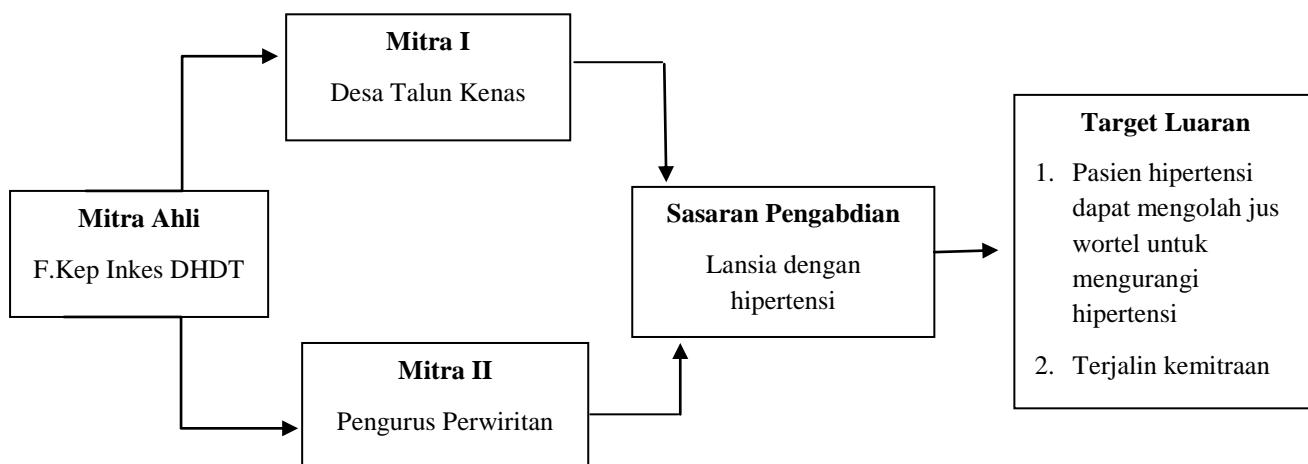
Mitra I

Desa Talun Kenas

Mitra Ahli

F.Kep Inkes DHDT

Mitra II

Pengurus Perwiritan

Sasaran Pengabdian

Lansia dengan hipertensi

Target Luaran

1. Pasien hipertensi dapat mengolah jus wortel untuk mengurangi hipertensi

2. Terjalin kemitraan